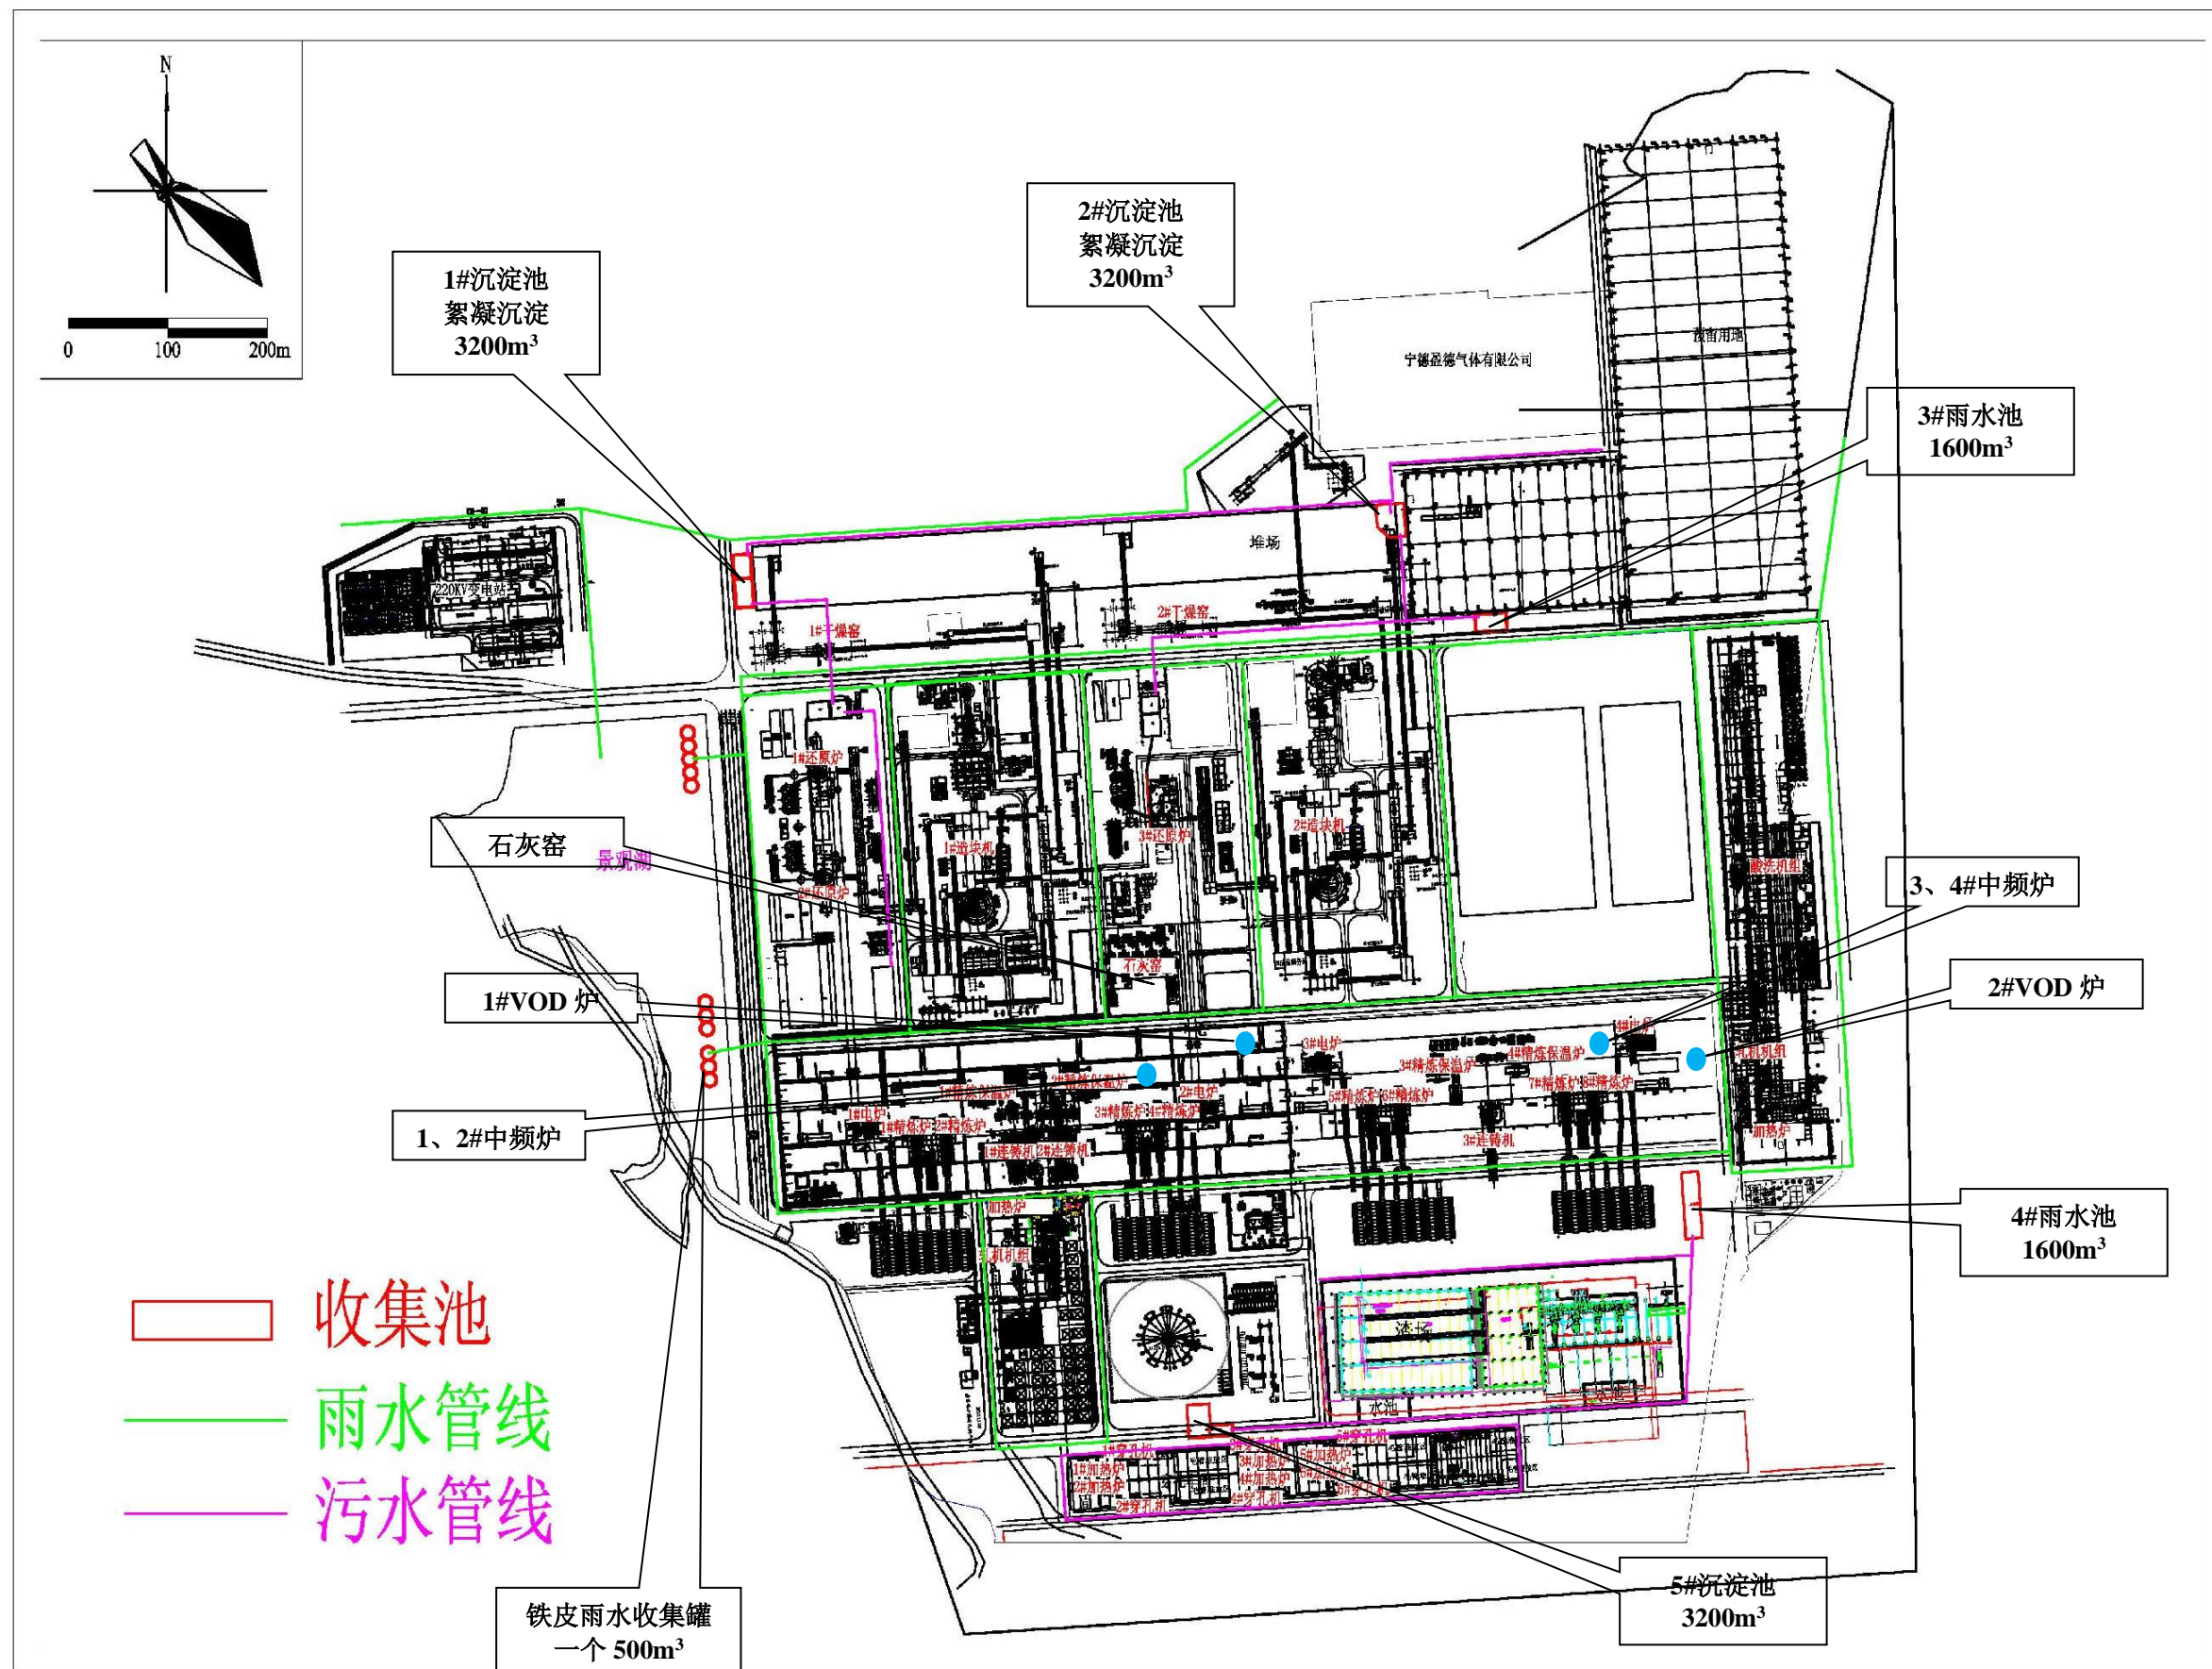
N

0 100 200m

1#沉淀池
絮凝沉淀
3200m$^3$

2#沉淀池
絮凝沉淀
3200m$^3$

宁德盈德气体有限公司

预留用地

3#雨水池
1600m$^3$

堆场

220KV变电站

1#干燥窑

2#干燥窑

1#还原炉

3#还原炉

1#造块机

2#造块机

石灰窑

景观湖

2#还原炉

石灰窑

酸洗机组

3、4#中频炉

2#VOD 炉

1#VOD 炉

3#电炉

4#电炉

4#精炼保温炉

3#精炼保温炉

1#精炼保温炉

2#精炼保温炉

2#电炉

1#电炉

1#精炼炉

2#精炼炉

3#精炼炉

4#精炼炉

5#精炼炉

6#精炼炉

7#精炼炉

8#精炼炉

3#连铸机

1#连铸机

2#连铸机

轧机机组

加热炉

1、2#中频炉

4#雨水池
1600m$^3$

加热炉

轧机机组

渣场

水池

收集池

雨水管线

污水管线

1#穿孔机

1#加热炉

2#加热炉

2#穿孔机

3#加热炉

4#加热炉

4#穿孔机

5#加热炉

6#加热炉

5#穿孔机

铁皮雨水收集罐
一个 500m$^3$

5#沉淀池
3200m$^3$